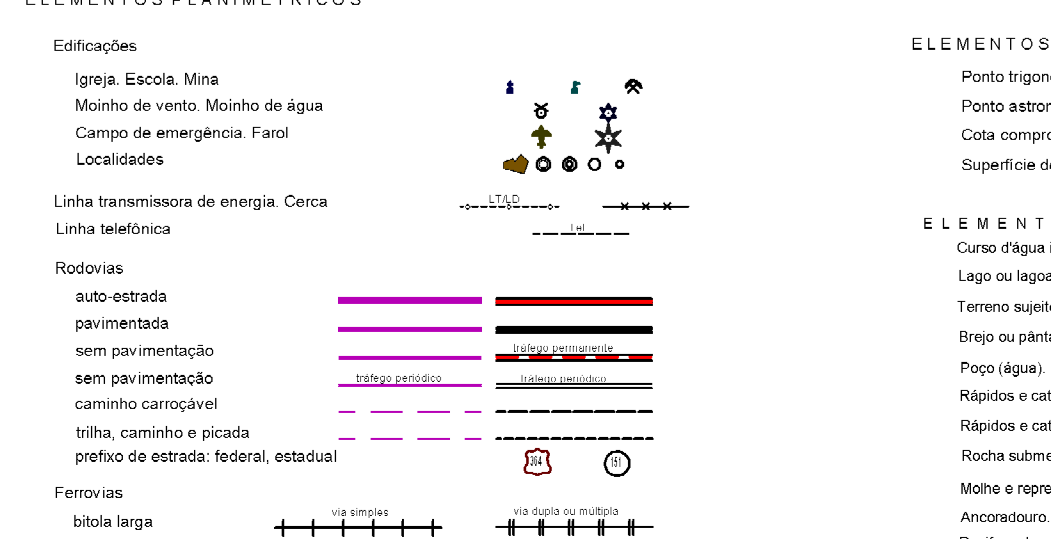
ELEMENTOS PLANIMÉTRICOS

Edificações

Igreja. Escola. Mina

Moinho de vento. Moinho de água

Campo de emergência. Farol

Localidades

Linha transmissora de energia. Cerca

LT/LD

Linha telefônica

Tel

Rodovias

auto-estrada

pavimentada

sem pavimentação

tráfego permanente

sem pavimentação

tráfego periódico

tráfego periódico

caminho carroçável

trilha, caminho e picada

prefixo de estrada: federal, estadual

364

151

Ferrovias

bitola larga

via simples

via dupla ou múltipla

ELEMENTOS

Ponto trigono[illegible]

Ponto astron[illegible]

Cota compro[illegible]

Superfície de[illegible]

ELEMENT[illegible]

Curso d'água i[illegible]

Lago ou lagoa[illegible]

Terreno sujeit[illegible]

Brejo ou pânta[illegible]

Poço (água).

Rápidos e cat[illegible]

Rápidos e cat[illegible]

Rocha subme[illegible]

Molhe e repre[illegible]

Ancoradouro.